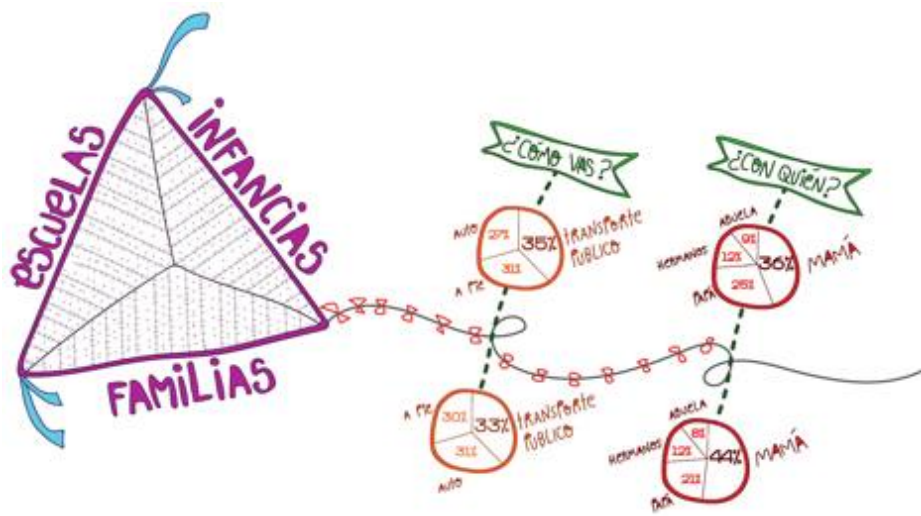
ESCUELAS
INFANCIAS
FAMILIAS

¿CÓMO VAS?
AUTO 27% 35% TRANSPORTE PÚBLICO
A PIE 31%

A PIE 30% 33% TRANSPORTE PÚBLICO
31%
AUTO

¿CON QUIÉN?
ABUELA 9%
HERMANOS 12% 36% MAMÁ
PAPÁ 26%

ABUELA 8%
HERMANOS 12% 44% MAMÁ
PAPÁ 21%